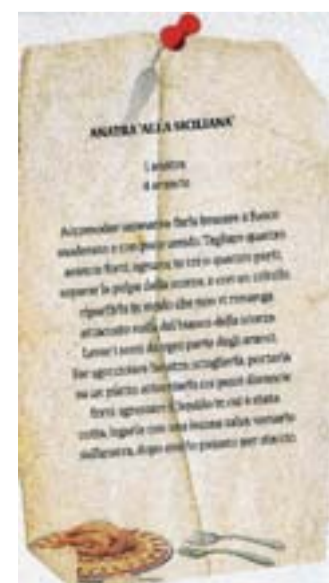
ANATRA "ALLA SICILIANA"

1 anatra
4 arance

Accomodar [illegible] farla brasare a fuoco moderato e con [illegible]. Tagliare quattro arance fuori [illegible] in quattro parti, separar la polpa dalla scorza, e con un coltello ripuliria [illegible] che non vi rimanga attaccato nulla dell'bianco della scorza. Levar i semi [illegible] parte degli aranci. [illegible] sgrassarla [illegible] in un piatto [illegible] con pezzi d'arancie fiorti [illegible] che è stata cotta, legarla con una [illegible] sopra dell'anatra, dopo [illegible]